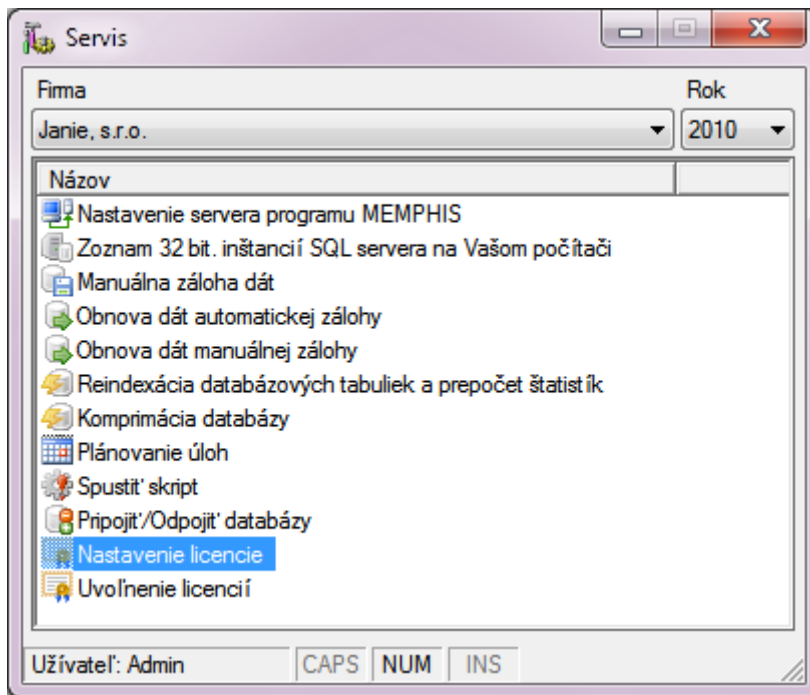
Servis

Firma
Janie, s.r.o.

Rok
2010

Názov
Nastavenie servera programu MEMPHIS
Zoznam 32 bit. inštancií SQL servera na Vašom počítači
Manuálna záloha dát
Obnova dát automatickej zálohy
Obnova dát manuálnej zálohy
Reindexácia databázových tabuliek a prepočet štatistík
Komprimácia databázy
Plánovanie úloh
Spustiť skript
Pripojiť/Odpojiť databázy
Nastavenie licencie
Uvoľnenie licencií

Užívateľ: Admin | CAPS | NUM | INS